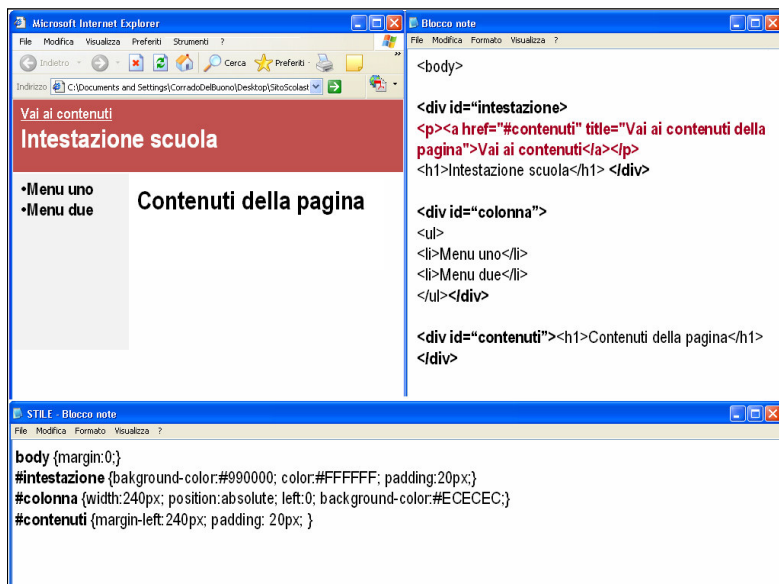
Microsoft Internet Explorer

File Modifica Visualizza Preferiti Strumenti ?

Indietro Cerca Preferiti

Indirizzo C:\Documents and Settings\CorradoDelBuono\Desktop\SitoScolast

Vai ai contenuti

Intestazione scuola

•Menu uno
•Menu due

Contenuti della pagina

Blocco note

File Modifica Formato Visualizza ?

<body>

<div id="intestazione>
<p><a href="#contenuti" title="Vai ai contenuti della pagina">Vai ai contenuti</a></p>
<h1>Intestazione scuola</h1> </div>

<div id="colonna">
<ul>
<li>Menu uno</li>
<li>Menu due</li>
</ul></div>

<div id="contenuti"><h1>Contenuti della pagina</h1>
</div>

STILE - Blocco note

File Modifica Formato Visualizza ?

body {margin:0;}
#intestazione {bakground-color:#990000; color:#FFFFFF; padding:20px;}
#colonna {width:240px; position:absolute; left:0; background-color:#ECECEC;}
#contenuti {margin-left:240px; padding: 20px; }